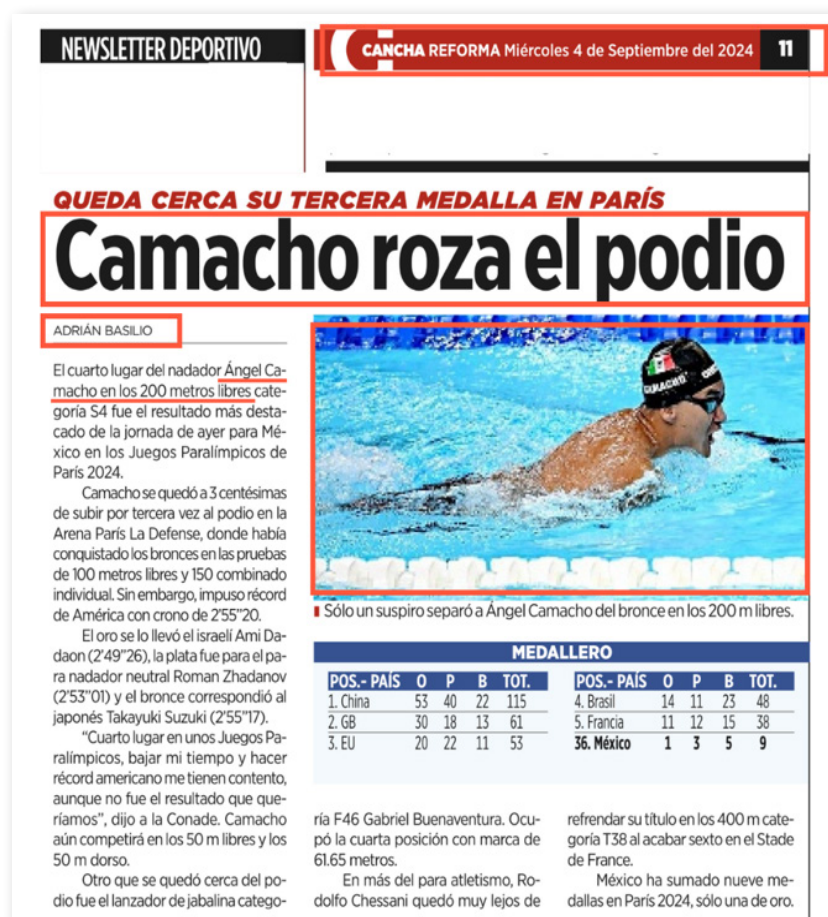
NEWSLETTER DEPORTIVO

CANCHA REFORMA Miércoles 4 de Septiembre del 2024 11

QUEDA CERCA SU TERCERA MEDALLA EN PARÍS

Camacho roza el podio

ADRIÁN BASILIO

El cuarto lugar del nadador Ángel Camacho en los 200 metros libres categoría S4 fue el resultado más destacado de la jornada de ayer para México en los Juegos Paralímpicos de París 2024.

Camacho se quedó a 3 centésimas de subir por tercera vez al podio en la Arena París La Defense, donde había conquistado los bronces en las pruebas de 100 metros libres y 150 combinado individual. Sin embargo, impuso récord de América con crono de 2'55"20.

El oro se lo llevó el israelí Ami Dadaon (2'49"26), la plata fue para el paranadador neutral Roman Zhadanov (2'53"01) y el bronce correspondió al japonés Takayuki Suzuki (2'55"17).

"Cuarto lugar en unos Juegos Paralímpicos, bajar mi tiempo y hacer récord americano me tienen contento, aunque no fue el resultado que queríamos", dijo a la Conade. Camacho aún competirá en los 50 m libres y los 50 m dorso.

Otro que se quedó cerca del podio fue el lanzador de jabalina categoría F46 Gabriel Buenaventura. Ocupó la cuarta posición con marca de 61.65 metros.

En más del para atletismo, Rodolfo Chessani quedó muy lejos de refrendar su título en los 400 m categoría T38 al acabar sexto en el Stade de France.

México ha sumado nueve medallas en París 2024, sólo una de oro.

CAMACHO

Sólo un suspiro separó a Ángel Camacho del bronce en los 200 m libres.

MEDALLERO

| POS.- PAÍS | O | P | B | TOT. |
|---|---|---|---|---|
| 1. China | 53 | 40 | 22 | 115 |
| 2. GB | 30 | 18 | 13 | 61 |
| 3. EU | 20 | 22 | 11 | 53 |

| POS.- PAÍS | O | P | B | TOT. |
|---|---|---|---|---|
| 4. Brasil | 14 | 11 | 23 | 48 |
| 5. Francia | 11 | 12 | 15 | 38 |
| 36. México | 1 | 3 | 5 | 9 |